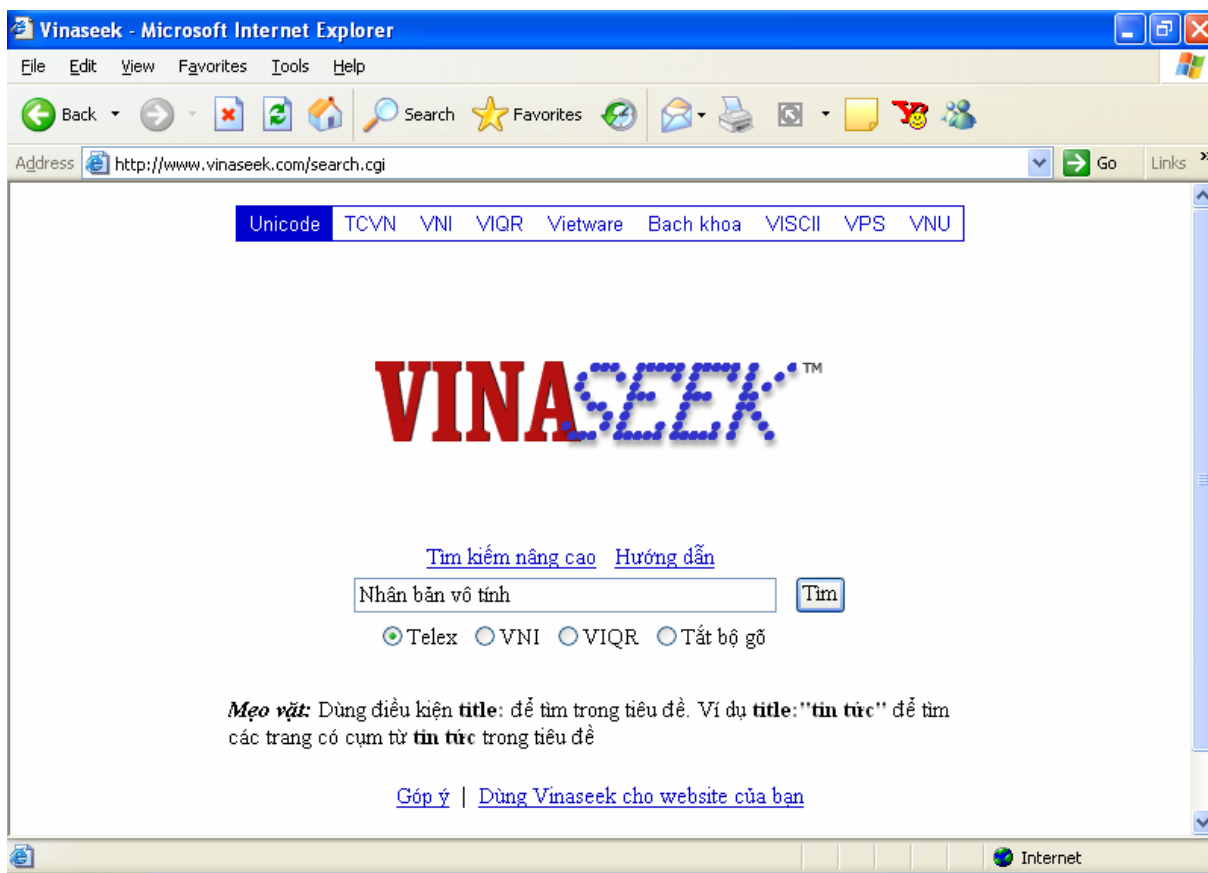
Vinaseek - Microsoft Internet Explorer

File Edit View Favorites Tools Help

Back Search Favorites

Address http://www.vinaseek.com/search.cgi Go Links

Unicode TCVN VNI VIQR Vietware Bach khoa VISCII VPS VNU

VINASEEK™

Tìm kiếm nâng cao Hướng dẫn

Nhân bản vô tính Tìm

Telex VNI VIQR Tắt bộ gõ

*Mẹo vặt:* Dùng điều kiện **title:** để tìm trong tiêu đề. Ví dụ **title:"tin tức"** để tìm các trang có cụm từ **tin tức** trong tiêu đề

Góp ý | Dùng Vinaseek cho website của bạn

Internet